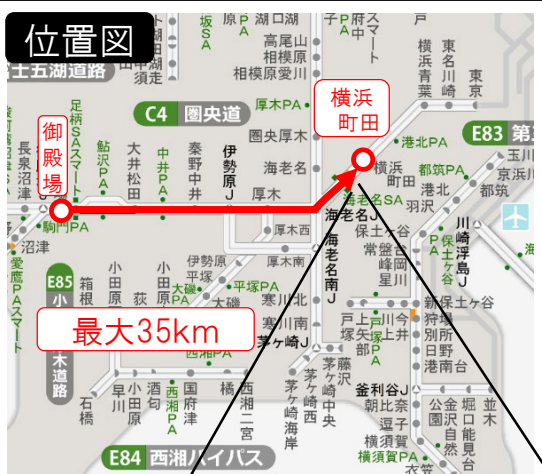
位置図

御殿場

横浜町田

最大35km

士五湖道路
C4 圏央道
E83 第
E85 小木道路
E84 西湘バイパス

坂SA
原
湖口湖
PA
スマート
中
高尾山
八王子
相模原
相模原愛川
厚木PA
圏央厚木
海老名
厚木
伊勢原J
海老名SA
海老名J
海老名南J
厚木西
伊勢原
平塚
平塚PA
大磯
大磯
寒川北
寒川南
茅ヶ崎J
茅ヶ崎中央
茅ヶ崎海岸
藤沢
戸塚
戸塚PA
今井
上星川
狩場
別所
日野
港南台
金利谷J
朝比奈
逗子
横須賀
横須賀PA
衣笠
公園
堀口
能見台
並木
足柄SAスマート
鮎沢PA
駒門PA
長泉沼津
沼津
愛鷹PAスマート
箱根
小田原
荻
小田原西
小田原東
早川
石橋
酒匂
西湘PA
国府津
二宮
橋
大井松田
中井PA
秦野中井
横浜町田
港北PA
都筑PA
都筑
港北
羽沢
保土ヶ谷
常盤台
峰岡
星川
新保土ヶ谷
横浜青葉
東名川崎
東京
玉川
京浜
川崎浮島J
横浜
保土ヶ谷PA
須